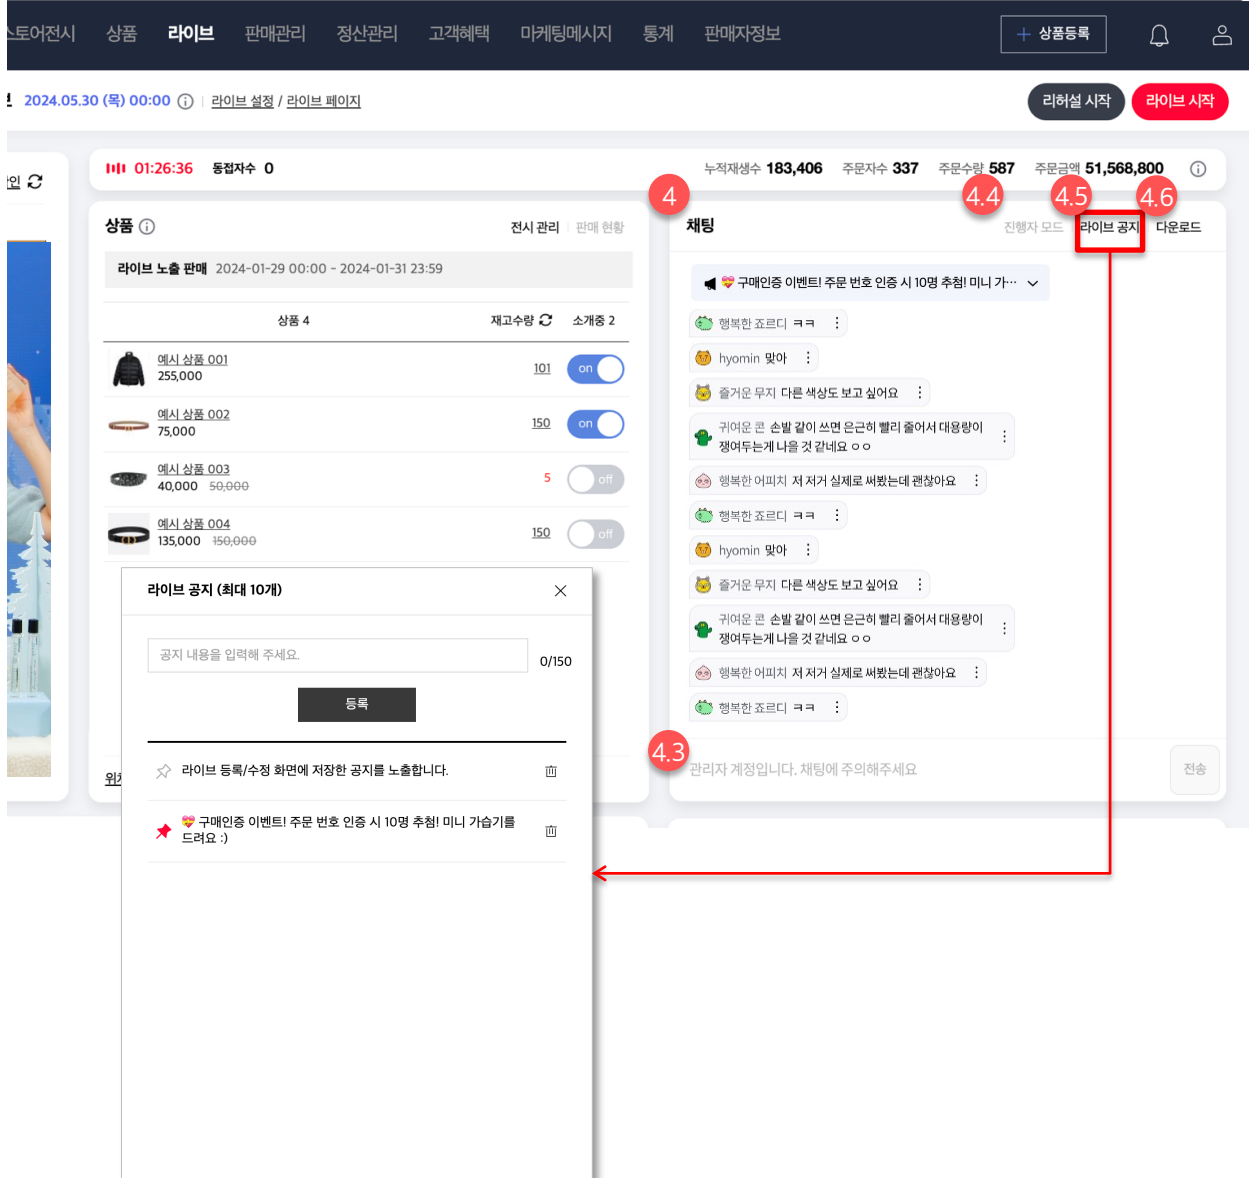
스토어전시 상품 라이브 판매관리 정산관리 고객혜택 마케팅메시지 통계 판매자정보

+ 상품등록

2024.05.30 (목) 00:00 ⓘ | 라이브 설정 / 라이브 페이지

리허설 시작 라이브 시작

인

01:26:36 동접자수 0

누적재생수 183,406 주문자수 337 주문수량 587 주문금액 51,568,800 ⓘ

상품 ⓘ

전시 관리 | 판매 현황

라이브 노출 판매 2024-01-29 00:00 - 2024-01-31 23:59

| 상품 4 | 재고수량 | 소개중 2 |
|---|---|---|
| 예시 상품 001 255,000 | 101 | on |
| 예시 상품 002 75,000 | 150 | on |
| 예시 상품 003 40,000 50,000 | 5 | off |
| 예시 상품 004 135,000 150,000 | 150 | off |

4

채팅

4.4 4.5 4.6

진행자 모드 라이브 공지 다운로드

📢 💝 구매인증 이벤트! 주문 번호 인증 시 10명 추첨! 미니 가···

행복한 죠르디 ㅋㅋ

hyomin 맞아

즐거운 무지 다른 색상도 보고 싶어요

귀여운 콘 손발 같이 쓰면 은근히 빨리 줄어서 대용량이 쟁여두는게 나을 것 같네요 ㅇㅇ

행복한 어피치 저 저거 실제로 써봤는데 괜찮아요

행복한 죠르디 ㅋㅋ

hyomin 맞아

즐거운 무지 다른 색상도 보고 싶어요

귀여운 콘 손발 같이 쓰면 은근히 빨리 줄어서 대용량이 쟁여두는게 나을 것 같네요 ㅇㅇ

행복한 어피치 저 저거 실제로 써봤는데 괜찮아요

행복한 죠르디 ㅋㅋ

4.3

관리자 계정입니다. 채팅에 주의해주세요

전송

라이브 공지 (최대 10개)

공지 내용을 입력해 주세요.

0/150

등록

라이브 등록/수정 화면에 저장한 공지를 노출합니다.

💝 구매인증 이벤트! 주문 번호 인증 시 10명 추첨! 미니 가습기를 드려요 :)

위치